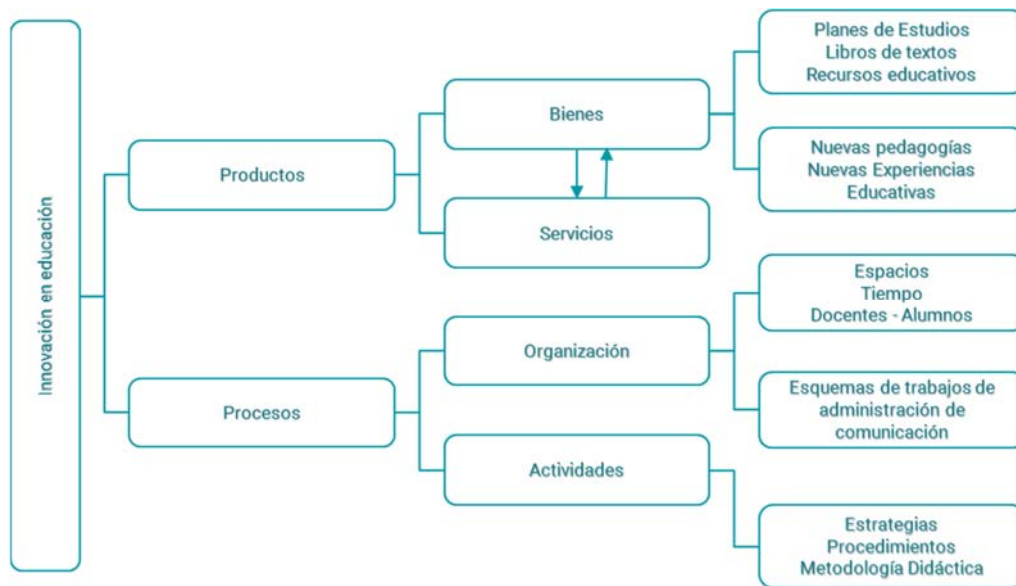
Innovación en educación

Productos

Bienes

Servicios

Planes de Estudios
Libros de textos
Recursos educativos

Nuevas pedagogías
Nuevas Experiencias
Educativas

Procesos

Organización

Actividades

Espacios
Tiempo
Docentes - Alumnos

Esquemas de trabajos de administración de comunicación

Estrategias
Procedimientos
Metodología Didáctica